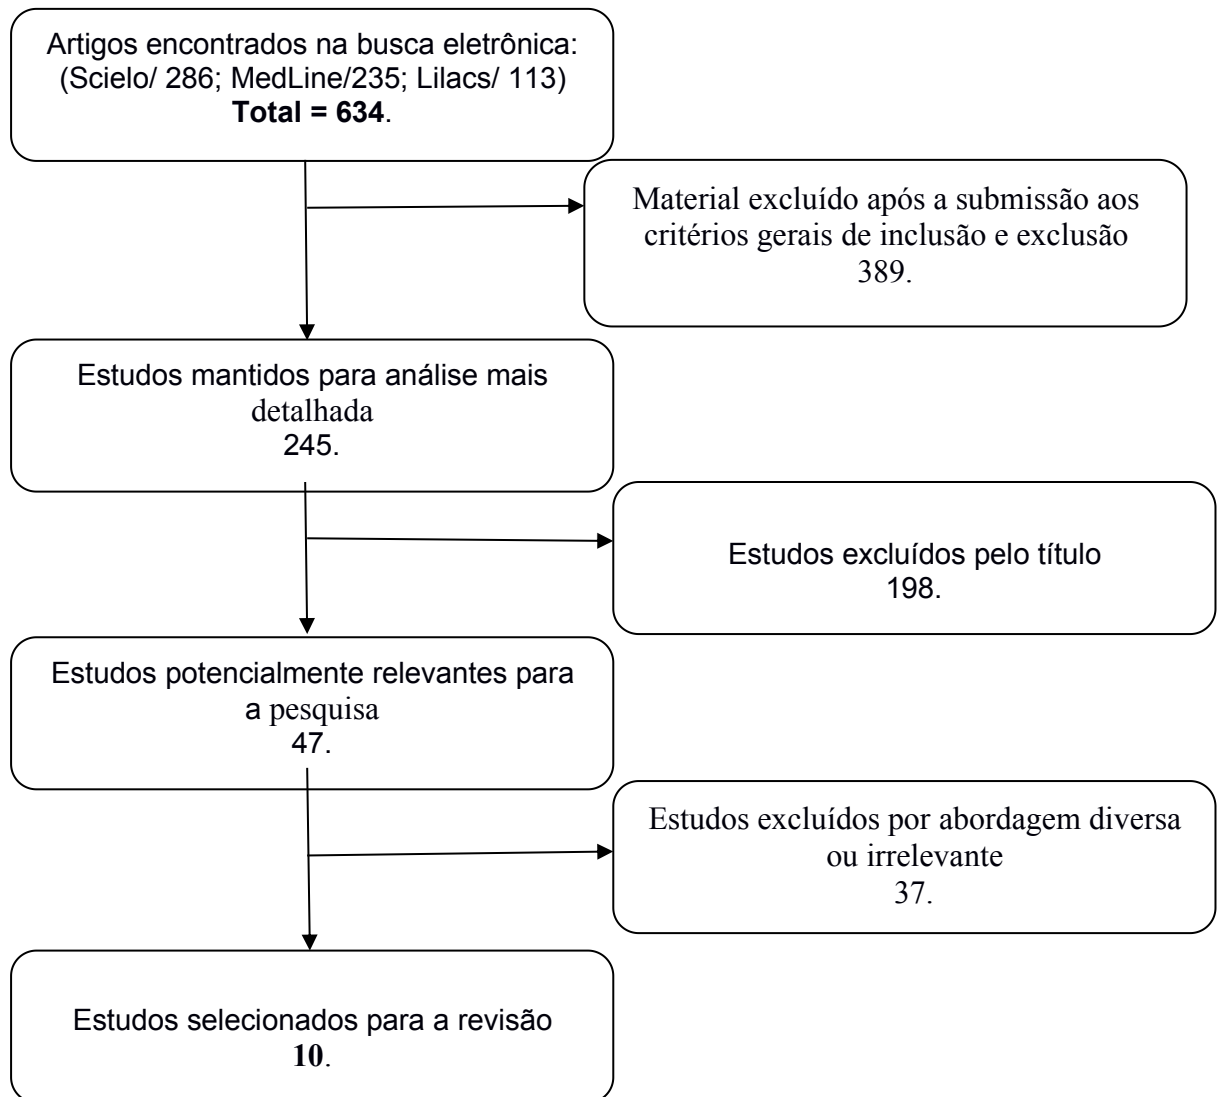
Artigos encontrados na busca eletrônica: (Scielo/ 286; MedLine/235; Lilacs/ 113)
**Total = 634**.

Material excluído após a submissão aos critérios gerais de inclusão e exclusão
389.

Estudos mantidos para análise mais detalhada
245.

Estudos excluídos pelo título
198.

Estudos potencialmente relevantes para a pesquisa
47.

Estudos excluídos por abordagem diversa ou irrelevante
37.

Estudos selecionados para a revisão
**10**.